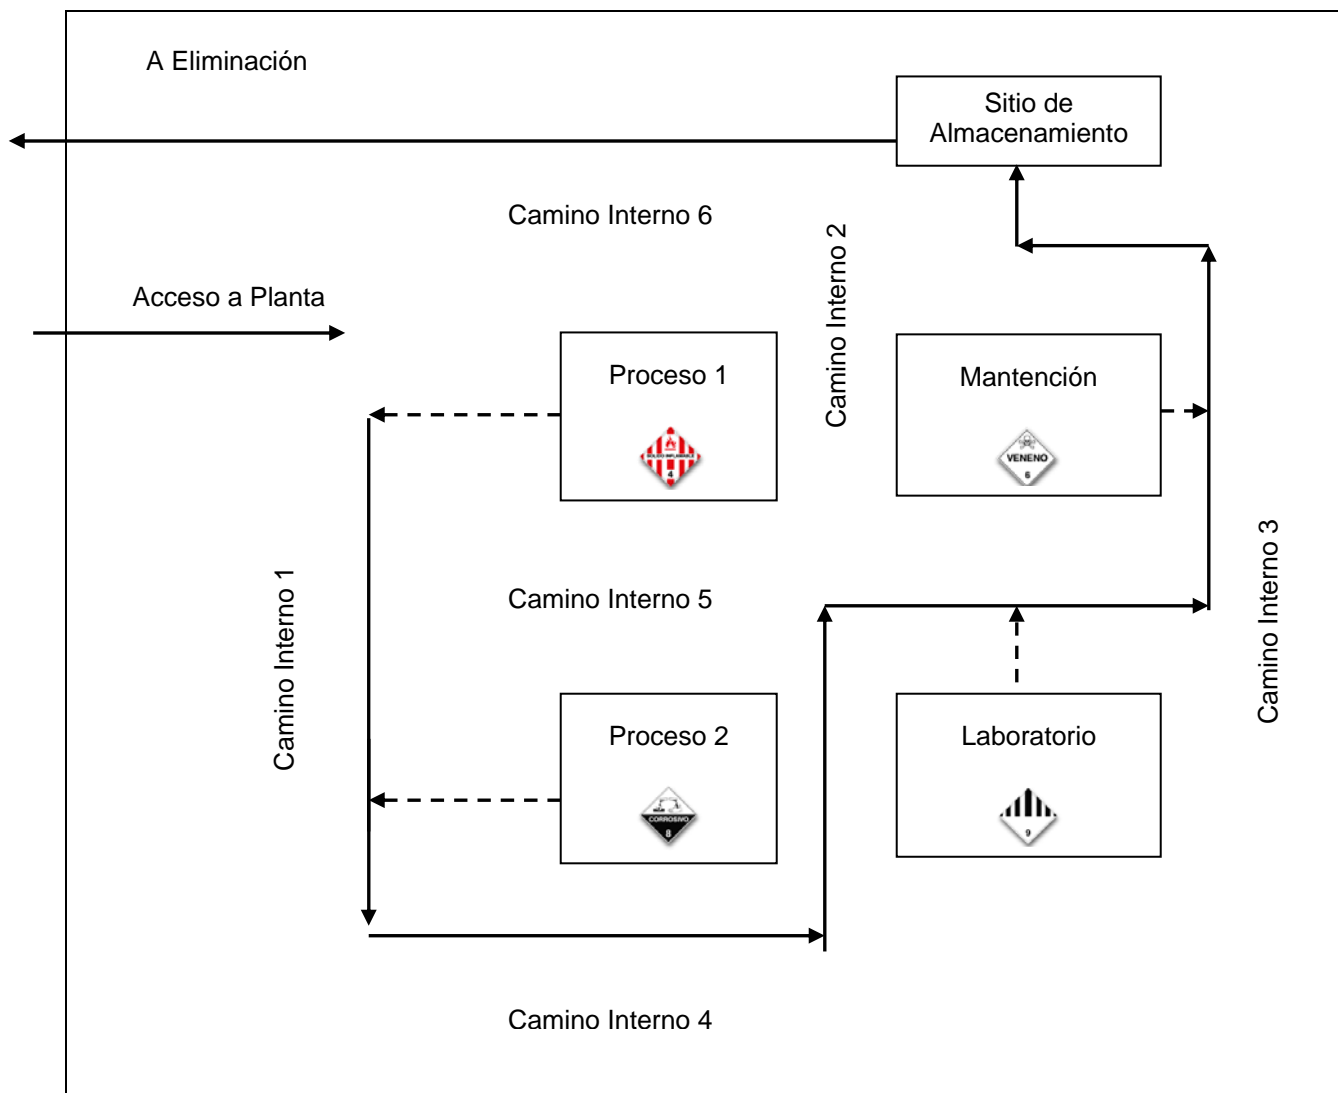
A Eliminación

Sitio de Almacenamiento

Camino Interno 6

Camino Interno 2

Acceso a Planta

Proceso 1

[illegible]

4

Mantención

VENENO

6

Camino Interno 3

Camino Interno 1

Camino Interno 5

Proceso 2

CORROSIVO

8

Laboratorio

9

Camino Interno 4